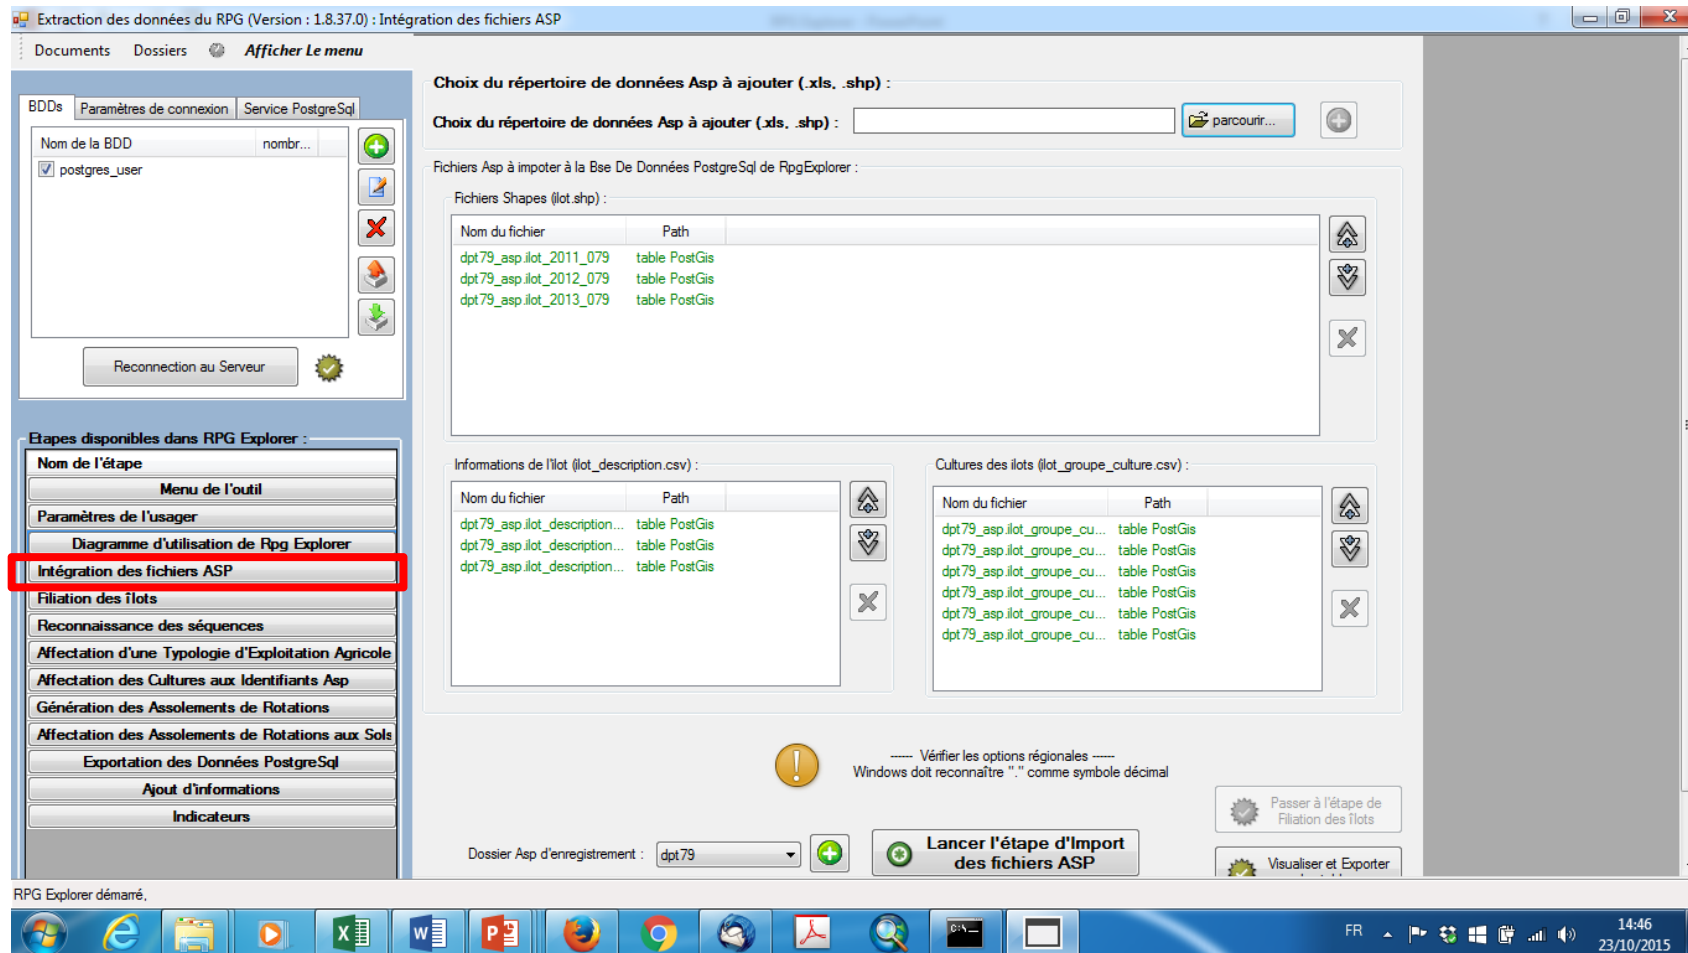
Extraction des données du RPG (Version : 1.8.37.0) : Intégration des fichiers ASP

Documents Dossiers Afficher Le menu

BDDs | Paramètres de connexion | Service PostgreSql

| Nom de la BDD | nombr... |
|---|---|
| postgres_user | |

Reconnection au Serveur

Etapes disponibles dans RPG Explorer :

Nom de l'étape
Menu de l'outil
Paramètres de l'usager
Diagramme d'utilisation de Rpg Explorer
Intégration des fichiers ASP
Filiation des îlots
Reconnaissance des séquences
Affectation d'une Typologie d'Exploitation Agricole
Affectation des Cultures aux Identifiants Asp
Génération des Assolements de Rotations
Affectation des Assolements de Rotations aux Sols
Exportation des Données PostgreSql
Ajout d'informations
Indicateurs

Choix du répertoire de données Asp à ajouter (.xls, .shp) :

Choix du répertoire de données Asp à ajouter (.xls, .shp) : parcourir...

Fichiers Asp à impoter à la Bse De Données PostgreSql de RpgExplorer :

Fichiers Shapes (ilot.shp) :

| Nom du fichier | Path |
|---|---|
| dpt79_asp.ilot_2011_079 | table PostGis |
| dpt79_asp.ilot_2012_079 | table PostGis |
| dpt79_asp.ilot_2013_079 | table PostGis |

Informations de l'ilot (ilot_description.csv) :

| Nom du fichier | Path |
|---|---|
| dpt79_asp.ilot_description... | table PostGis |
| dpt79_asp.ilot_description... | table PostGis |
| dpt79_asp.ilot_description... | table PostGis |

Cultures des ilots (ilot_groupe_culture.csv) :

| Nom du fichier | Path |
|---|---|
| dpt79_asp.ilot_groupe_cu... | table PostGis |
| dpt79_asp.ilot_groupe_cu... | table PostGis |
| dpt79_asp.ilot_groupe_cu... | table PostGis |
| dpt79_asp.ilot_groupe_cu... | table PostGis |
| dpt79_asp.ilot_groupe_cu... | table PostGis |
| dpt79_asp.ilot_groupe_cu... | table PostGis |

----- Vérifier les options régionales -----
Windows doit reconnaître "." comme symbole décimal

Passer à l'étape de Filiation des îlots

Dossier Asp d'enregistrement : dpt79

Lancer l'étape d'Import des fichiers ASP

Visualiser et Exporter

RPG Explorer démarré,

FR 14:46 23/10/2015